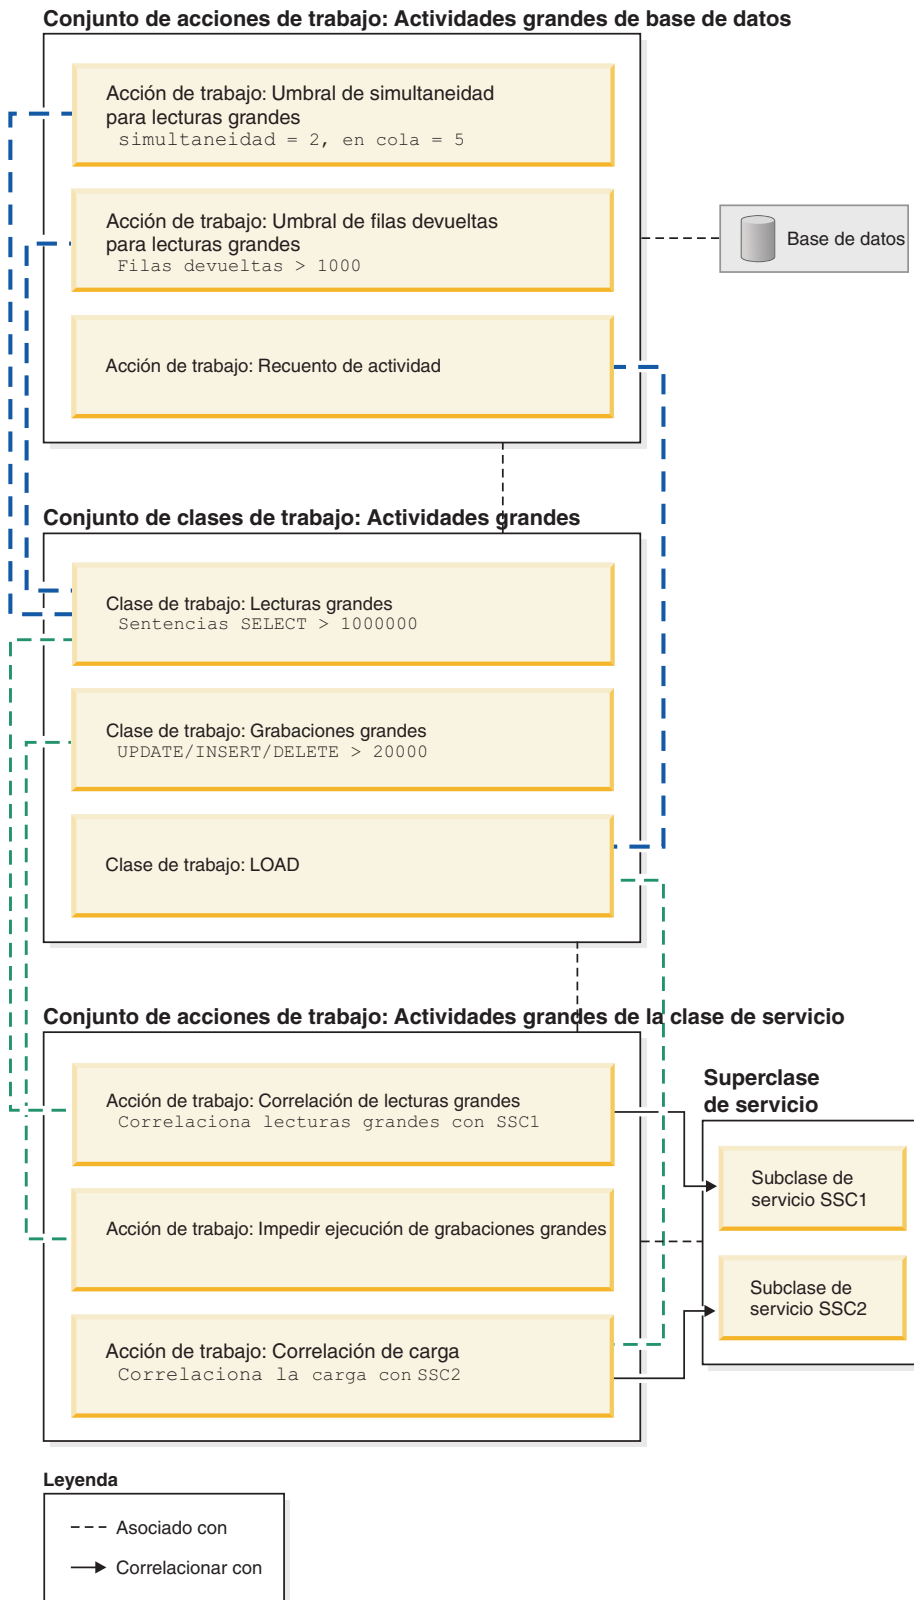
Conjunto de acciones de trabajo: Actividades grandes de base de datos

Acción de trabajo: Umbral de simultaneidad para lecturas grandes
simultaneidad = 2, en cola = 5

Acción de trabajo: Umbral de filas devueltas para lecturas grandes
Filas devueltas > 1000

Acción de trabajo: Recuento de actividad

Base de datos

Conjunto de clases de trabajo: Actividades grandes

Clase de trabajo: Lecturas grandes
Sentencias SELECT > 1000000

Clase de trabajo: Grabaciones grandes
UPDATE/INSERT/DELETE > 20000

Clase de trabajo: LOAD

Conjunto de acciones de trabajo: Actividades grandes de la clase de servicio

Acción de trabajo: Correlación de lecturas grandes
Correlaciona lecturas grandes con SSC1

Acción de trabajo: Impedir ejecución de grabaciones grandes

Acción de trabajo: Correlación de carga
Correlaciona la carga con SSC2

Superclase de servicio

Subclase de servicio SSC1

Subclase de servicio SSC2

Leyenda

Asociado con

Correlacionar con